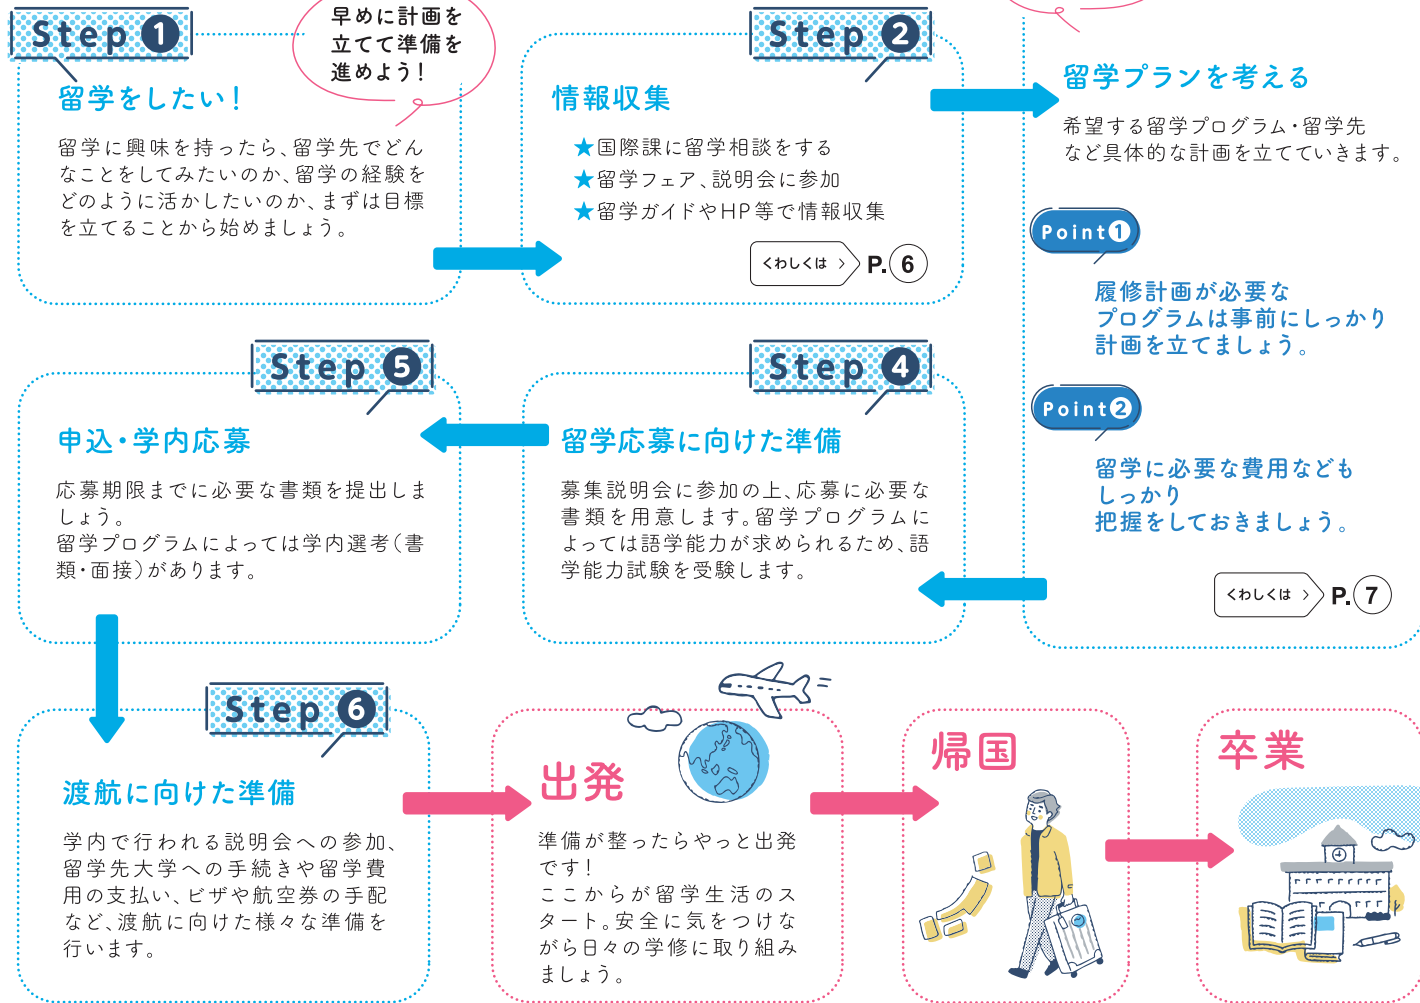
Step 1

早めに計画を立てて準備を進めよう！

留学をしたい！

留学に興味を持ったら、留学先でどんなことをしてみたいのか、留学の経験をどのように活かしたいのか、まずは目標を立てることから始めましょう。

Step 2

情報収集

★国際課に留学相談をする
★留学フェア、説明会に参加
★留学ガイドやHP等で情報収集

くわしくは P.6

留学プランを考える

希望する留学プログラム・留学先など具体的な計画を立てていきます。

Point 1

履修計画が必要なプログラムは事前にしっかり計画を立てましょう。

Point 2

留学に必要な費用などもしっかり把握をしておきましょう。

くわしくは P.7

Step 5

申込・学内応募

応募期限までに必要な書類を提出しましょう。
留学プログラムによっては学内選考（書類・面接）があります。

Step 4

留学応募に向けた準備

募集説明会に参加の上、応募に必要な書類を用意します。留学プログラムによっては語学能力が求められるため、語学能力試験を受験します。

Step 6

渡航に向けた準備

学内で行われる説明会への参加、留学先大学への手続きや留学費用の支払い、ビザや航空券の手配など、渡航に向けた様々な準備を行います。

出発

準備が整ったらやっと出発です！
ここからが留学生活のスタート。安全に気をつけながら日々の学修に取り組みましょう。

帰国

卒業